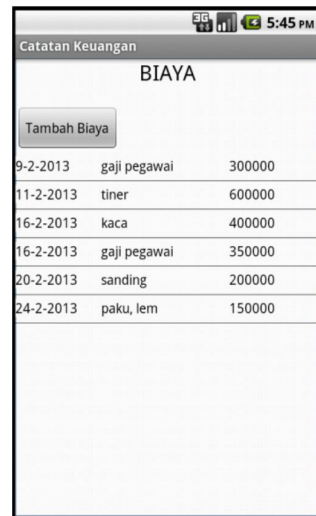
3G 5:45 PM

Catatan Keuangan

BIAYA

Tambah Biaya

| | | |
|---|---|---|
| 9-2-2013 | gaji pegawai | 300000 |
| 11-2-2013 | tiner | 600000 |
| 16-2-2013 | kaca | 400000 |
| 16-2-2013 | gaji pegawai | 350000 |
| 20-2-2013 | sanding | 200000 |
| 24-2-2013 | paku, lem | 150000 |